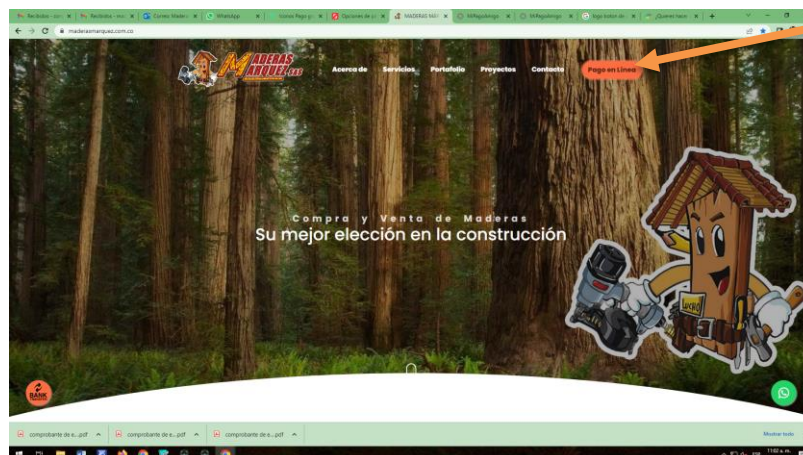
Recibidos - corr | Recibidos - mar | Correo: Madera | WhatsApp | Iconos Pago y | Opciones de | MADERAS MAR | MiPagoAmigo | MiPagoAmigo | Hoja boton de | ¿Quieres hacer

maderasmarquez.com.co

MADERAS MARQUEZ S.A.S

Acerca de Servicios Portafolio Proyectos Contacto Pago en Línea

Compra y Venta de Maderas

Su mejor elección en la construcción

BANK

comprobante de e....pdf comprobante de e....pdf comprobante de e....pdf

Mostrar todo